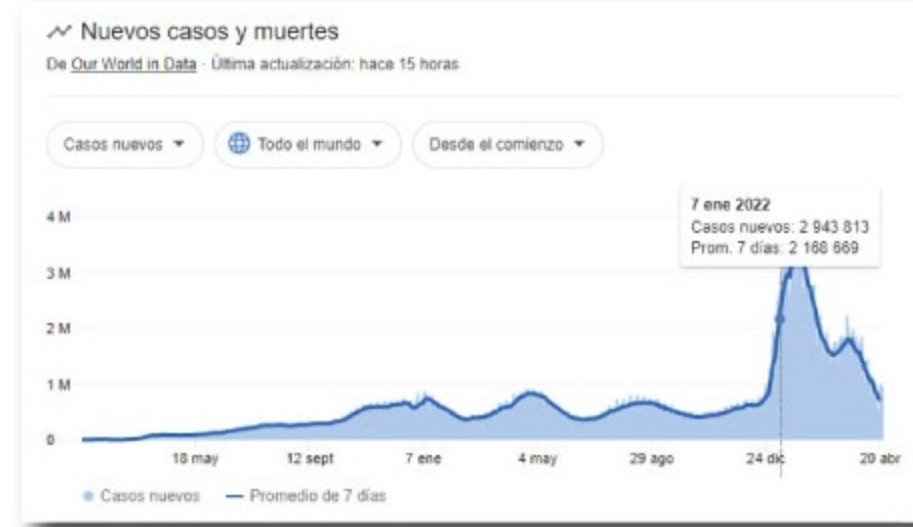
Nuevos casos y muertes

De Our World in Data · Última actualización: hace 15 horas

Casos nuevos ▾ Todo el mundo ▾ Desde el comienzo ▾

7 ene 2022
Casos nuevos: 2 943 813
Prom. 7 días: 2 168 869

4 M
3 M
2 M
1 M
0

18 may 12 sept 7 ene 4 may 29 ago 24 dic 20 abr

Casos nuevos — Promedio de 7 días